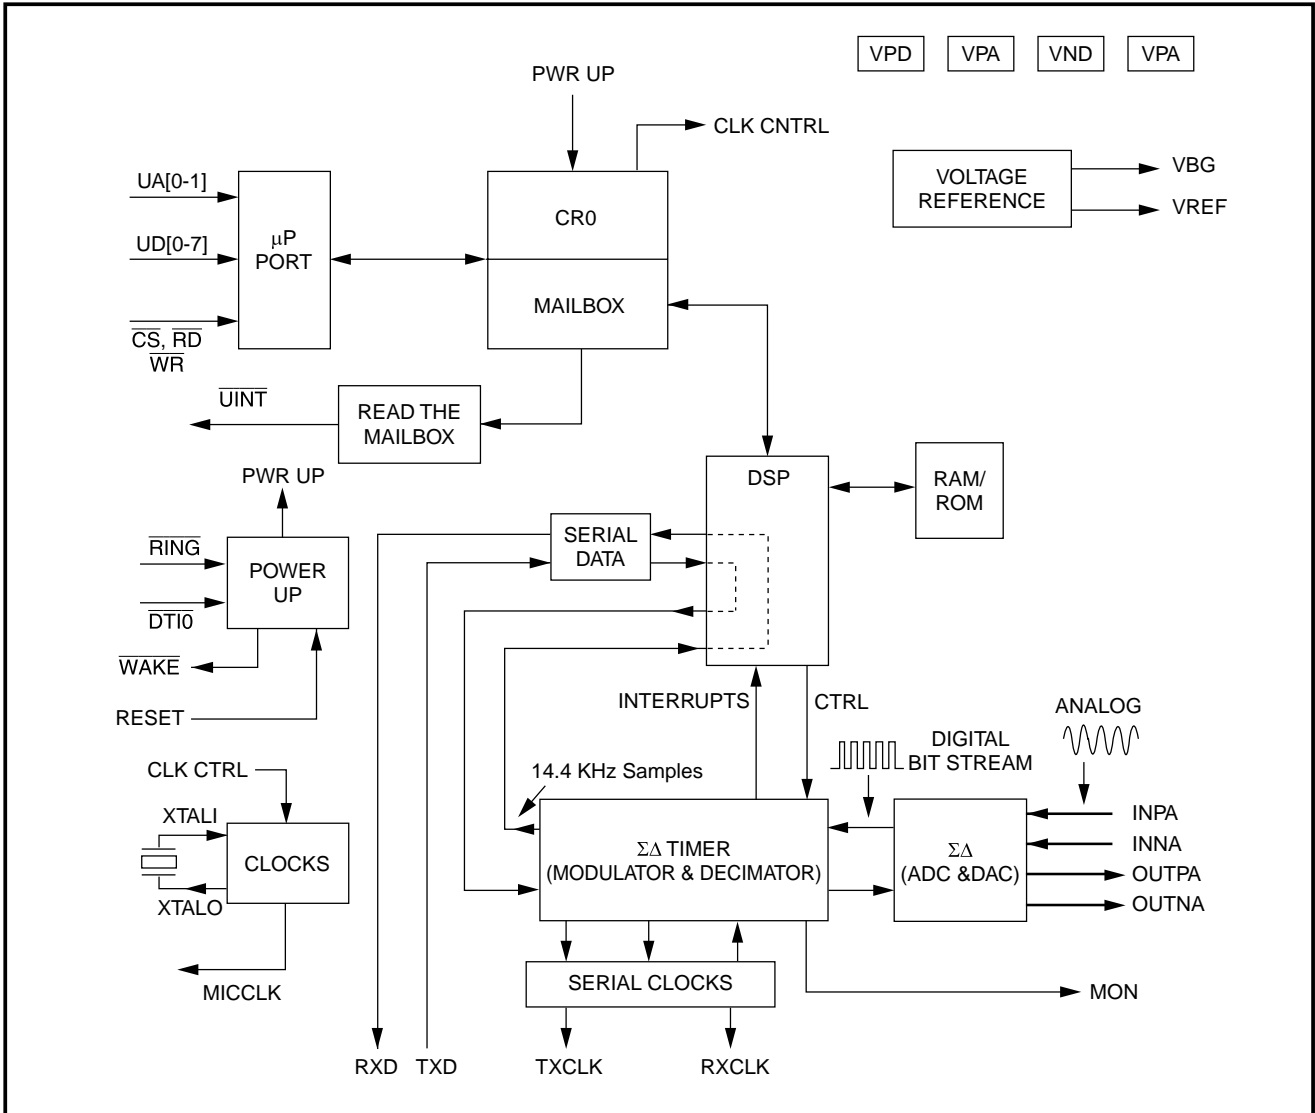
VPD VPA VND VPA

PWR UP

CLK CNTRL

UA[0-1]

UD[0-7]

$\mu$P PORT

$\overline{CS}$, $\overline{RD}$ $\overline{WR}$

CR0

MAILBOX

VOLTAGE REFERENCE

VBG

VREF

$\overline{UINT}$

READ THE MAILBOX

PWR UP

$\overline{RING}$

POWER UP

$\overline{DTI0}$

$\overline{WAKE}$

RESET

DSP

RAM/ ROM

SERIAL DATA

INTERRUPTS

CTRL

ANALOG

DIGITAL BIT STREAM

CLK CTRL

14.4 KHz Samples

XTALI

CLOCKS

XTALO

$\Sigma\Delta$ TIMER (MODULATOR & DECIMATOR)

$\Sigma\Delta$ (ADC &DAC)

INPA

INNA

OUTPA

OUTNA

MICCLK

SERIAL CLOCKS

MON

RXD

TXD

TXCLK

RXCLK